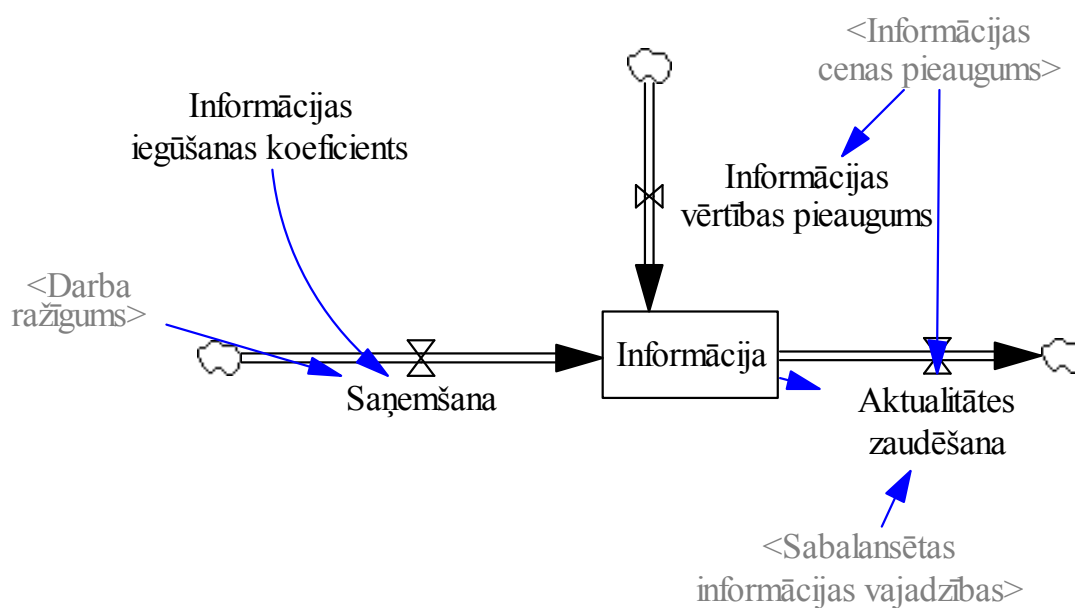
<Informācijas cenas pieaugums>

Informācijas iegūšanas koeficients

Informācijas vērtības pieaugums

<Darba ražīgums>

Informācija

Saņemšana

Aktualitātes zaudēšana

<Sabalansētas informācijas vajadzības>